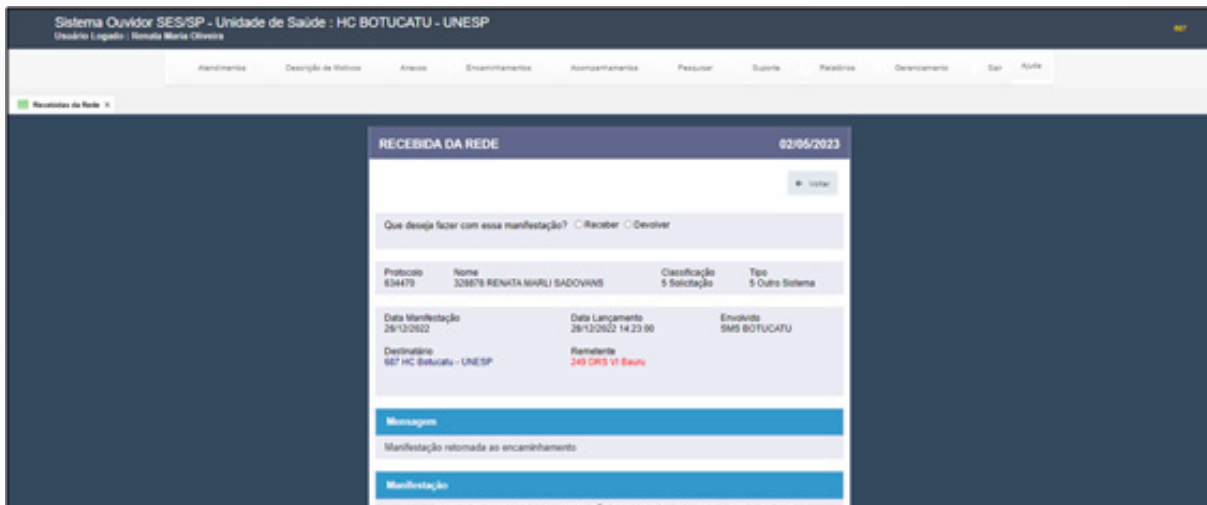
Sistema Ouvidor SES/SP - Unidade de Saúde : HC BOTUCATU - UNESP
Usuário Logado : Renata Maria Oliveira

687

Atendimentos Descrição de Motivos Anexos Encaminhamentos Acompanhamentos Pesquisar Suporte Relatórios Gerenciamento Sair Ajuda

Recebidas da Rede ×

RECEBIDA DA REDE 02/05/2023

Voltar

Que deseja fazer com essa manifestação? Receber Devolver

Protocolo 634470
Nome 328878 RENATA MARLI SADOVANS
Classificação 5 Solicitação
Tipo 5 Outro Sistema

Data Manifestação 28/12/2022
Data Lançamento 28/12/2022 14:23:00
Envolvido SMS BOTUCATU

Destinatário 687 HC Botucatu - UNESP
Remetente 249 DRS VI Bauru

Mensagem

Manifestação retornada ao encaminhamento

Manifestação